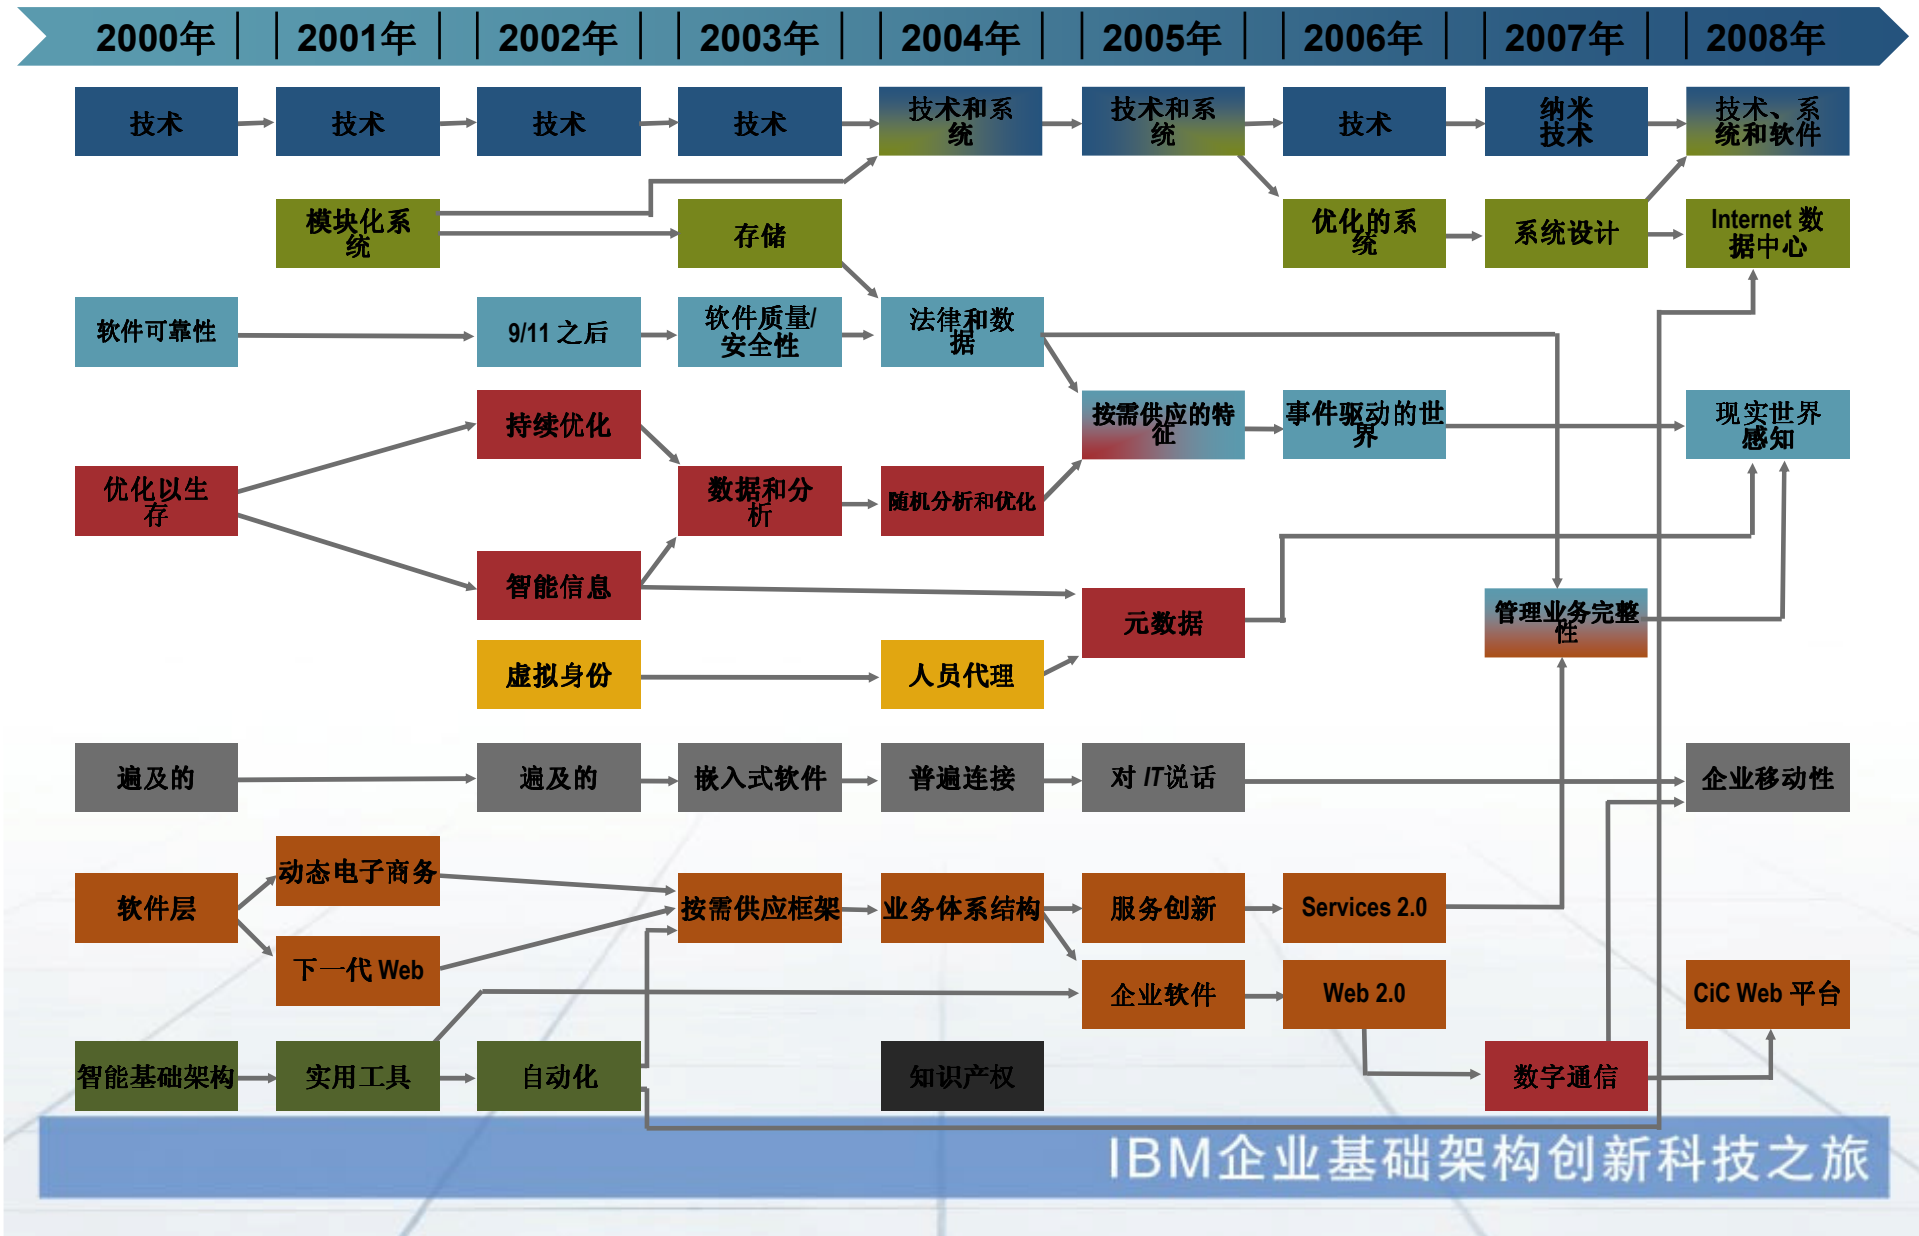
2000年 2001年 2002年 2003年 2004年 2005年 2006年 2007年 2008年

技术
技术
技术
技术
技术和系统
技术和系统
技术
纳米技术
技术、系统和软件

模块化系统
存储
优化的系统
系统设计
Internet 数据中心

软件可靠性
9/11 之后
软件质量/安全性
法律和数据

持续优化
按需供应的特征
事件驱动的世界
现实世界感知

优化以生存
数据和分析
随机分析和优化

智能信息
元数据
管理业务完整性

虚拟身份
人员代理

遍及的
遍及的
嵌入式软件
普遍连接
对 IT说话
企业移动性

动态电子商务
软件层
按需供应框架
业务体系结构
服务创新
Services 2.0
下一代 Web
企业软件
Web 2.0
CiC Web 平台

智能基础架构
实用工具
自动化
知识产权
数字通信

IBM企业基础架构创新科技之旅